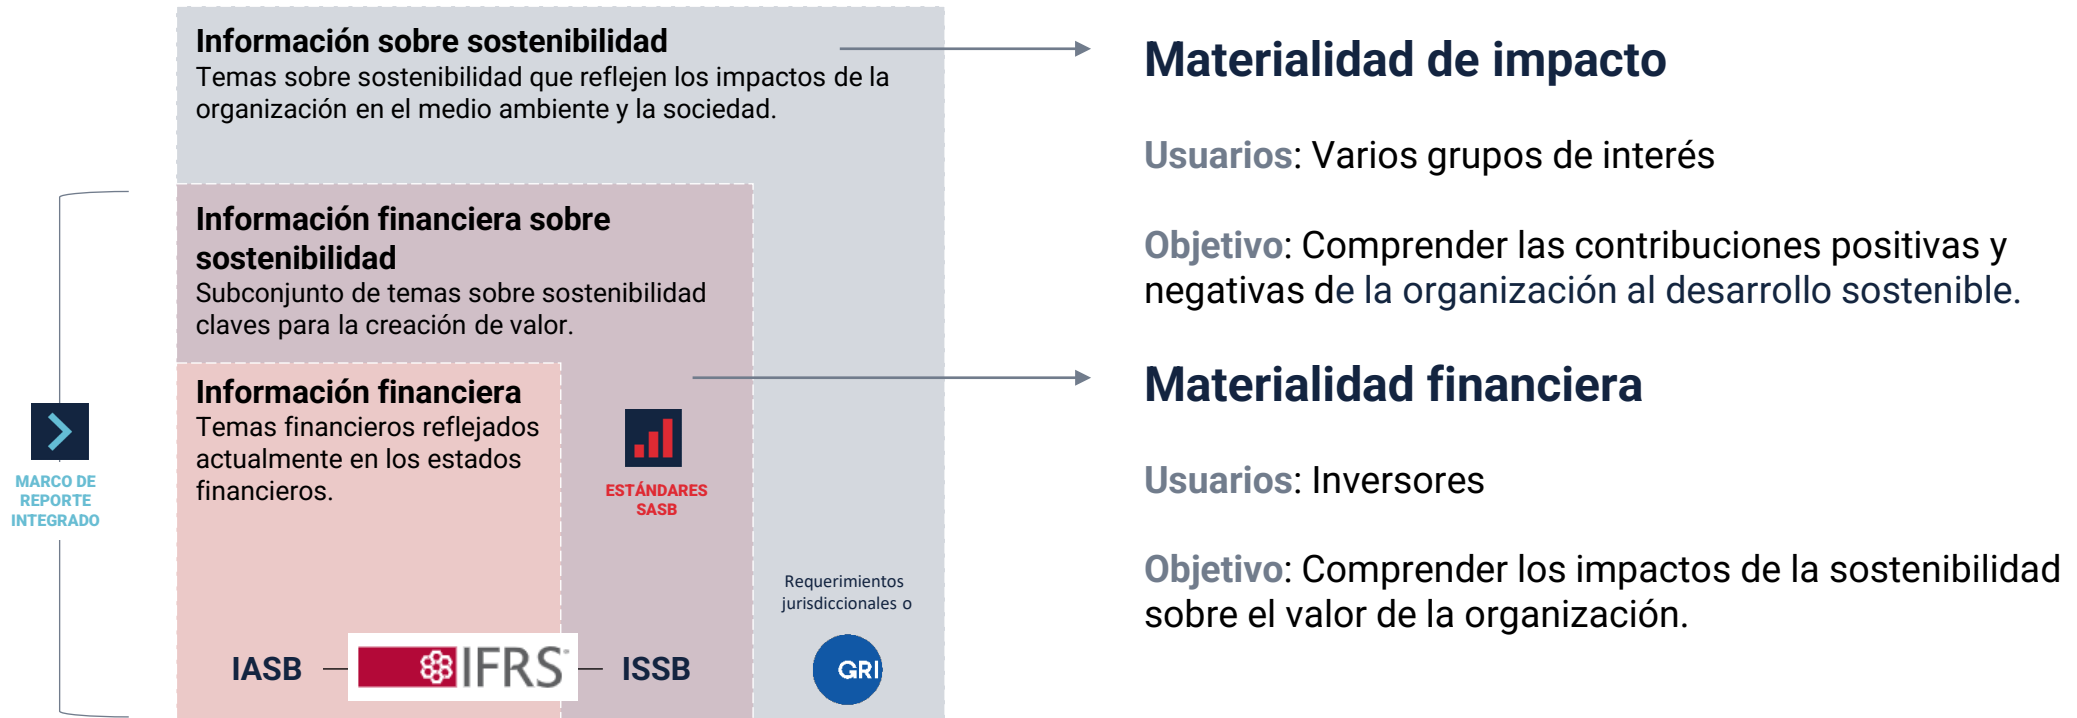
Información sobre sostenibilidad
Temas sobre sostenibilidad que reflejen los impactos de la organización en el medio ambiente y la sociedad.

Información financiera sobre sostenibilidad
Subconjunto de temas sobre sostenibilidad claves para la creación de valor.

Información financiera
Temas financieros reflejados actualmente en los estados financieros.

ESTÁNDARES SASB

Requerimientos jurisdiccionales o

GRI

IASB — IFRS — ISSB

MARCO DE REPORTE INTEGRADO

Materialidad de impacto

Usuarios: Varios grupos de interés

Objetivo: Comprender las contribuciones positivas y negativas de la organización al desarrollo sostenible.

Materialidad financiera

Usuarios: Inversores

Objetivo: Comprender los impactos de la sostenibilidad sobre el valor de la organización.